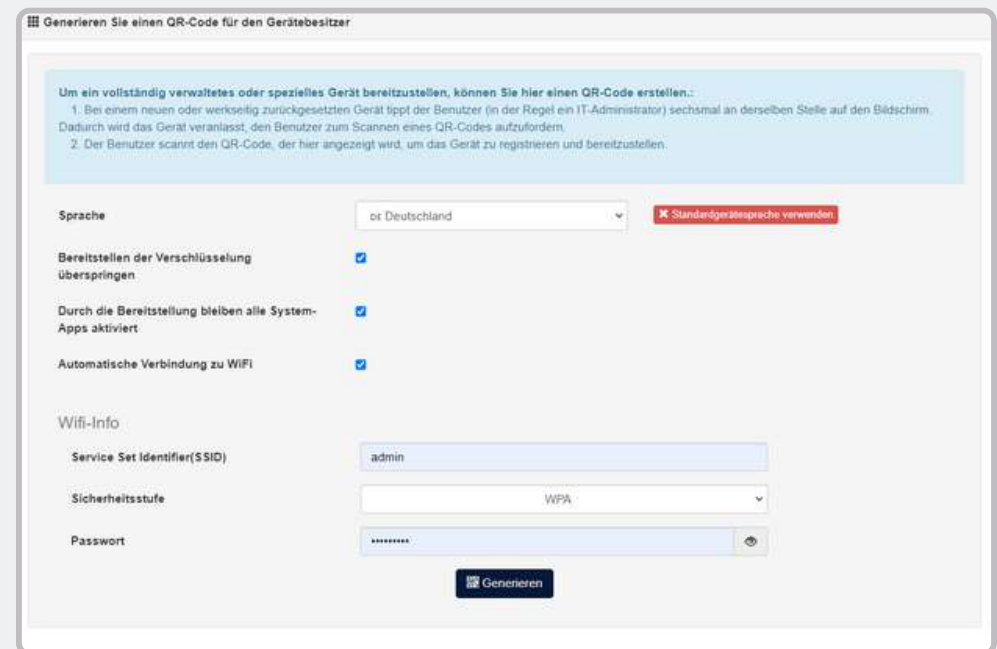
Generieren Sie einen QR-Code für den Gerätebesitzer

Um ein vollständig verwaltetes oder spezielles Gerät bereitzustellen, können Sie hier einen QR-Code erstellen.:
1. Bei einem neuen oder werkseitig zurückgesetzten Gerät tippt der Benutzer (in der Regel ein IT-Administrator) sechsmal an derselben Stelle auf den Bildschirm. Dadurch wird das Gerät veranlasst, den Benutzer zum Scannen eines QR-Codes aufzufordern.
2. Der Benutzer scannt den QR-Code, der hier angezeigt wird, um das Gerät zu registrieren und bereitzustellen.

Sprache
DE Deutschland
Standardgerätesprache verwenden

Bereitstellen der Verschlüsselung überspringen

Durch die Bereitstellung bleiben alle System-Apps aktiviert

Automatische Verbindung zu WiFi

Wifi-Info

Service Set Identifier(SSID)
admin

Sicherheitsstufe
WPA

Passwort
••••••••••

Generieren